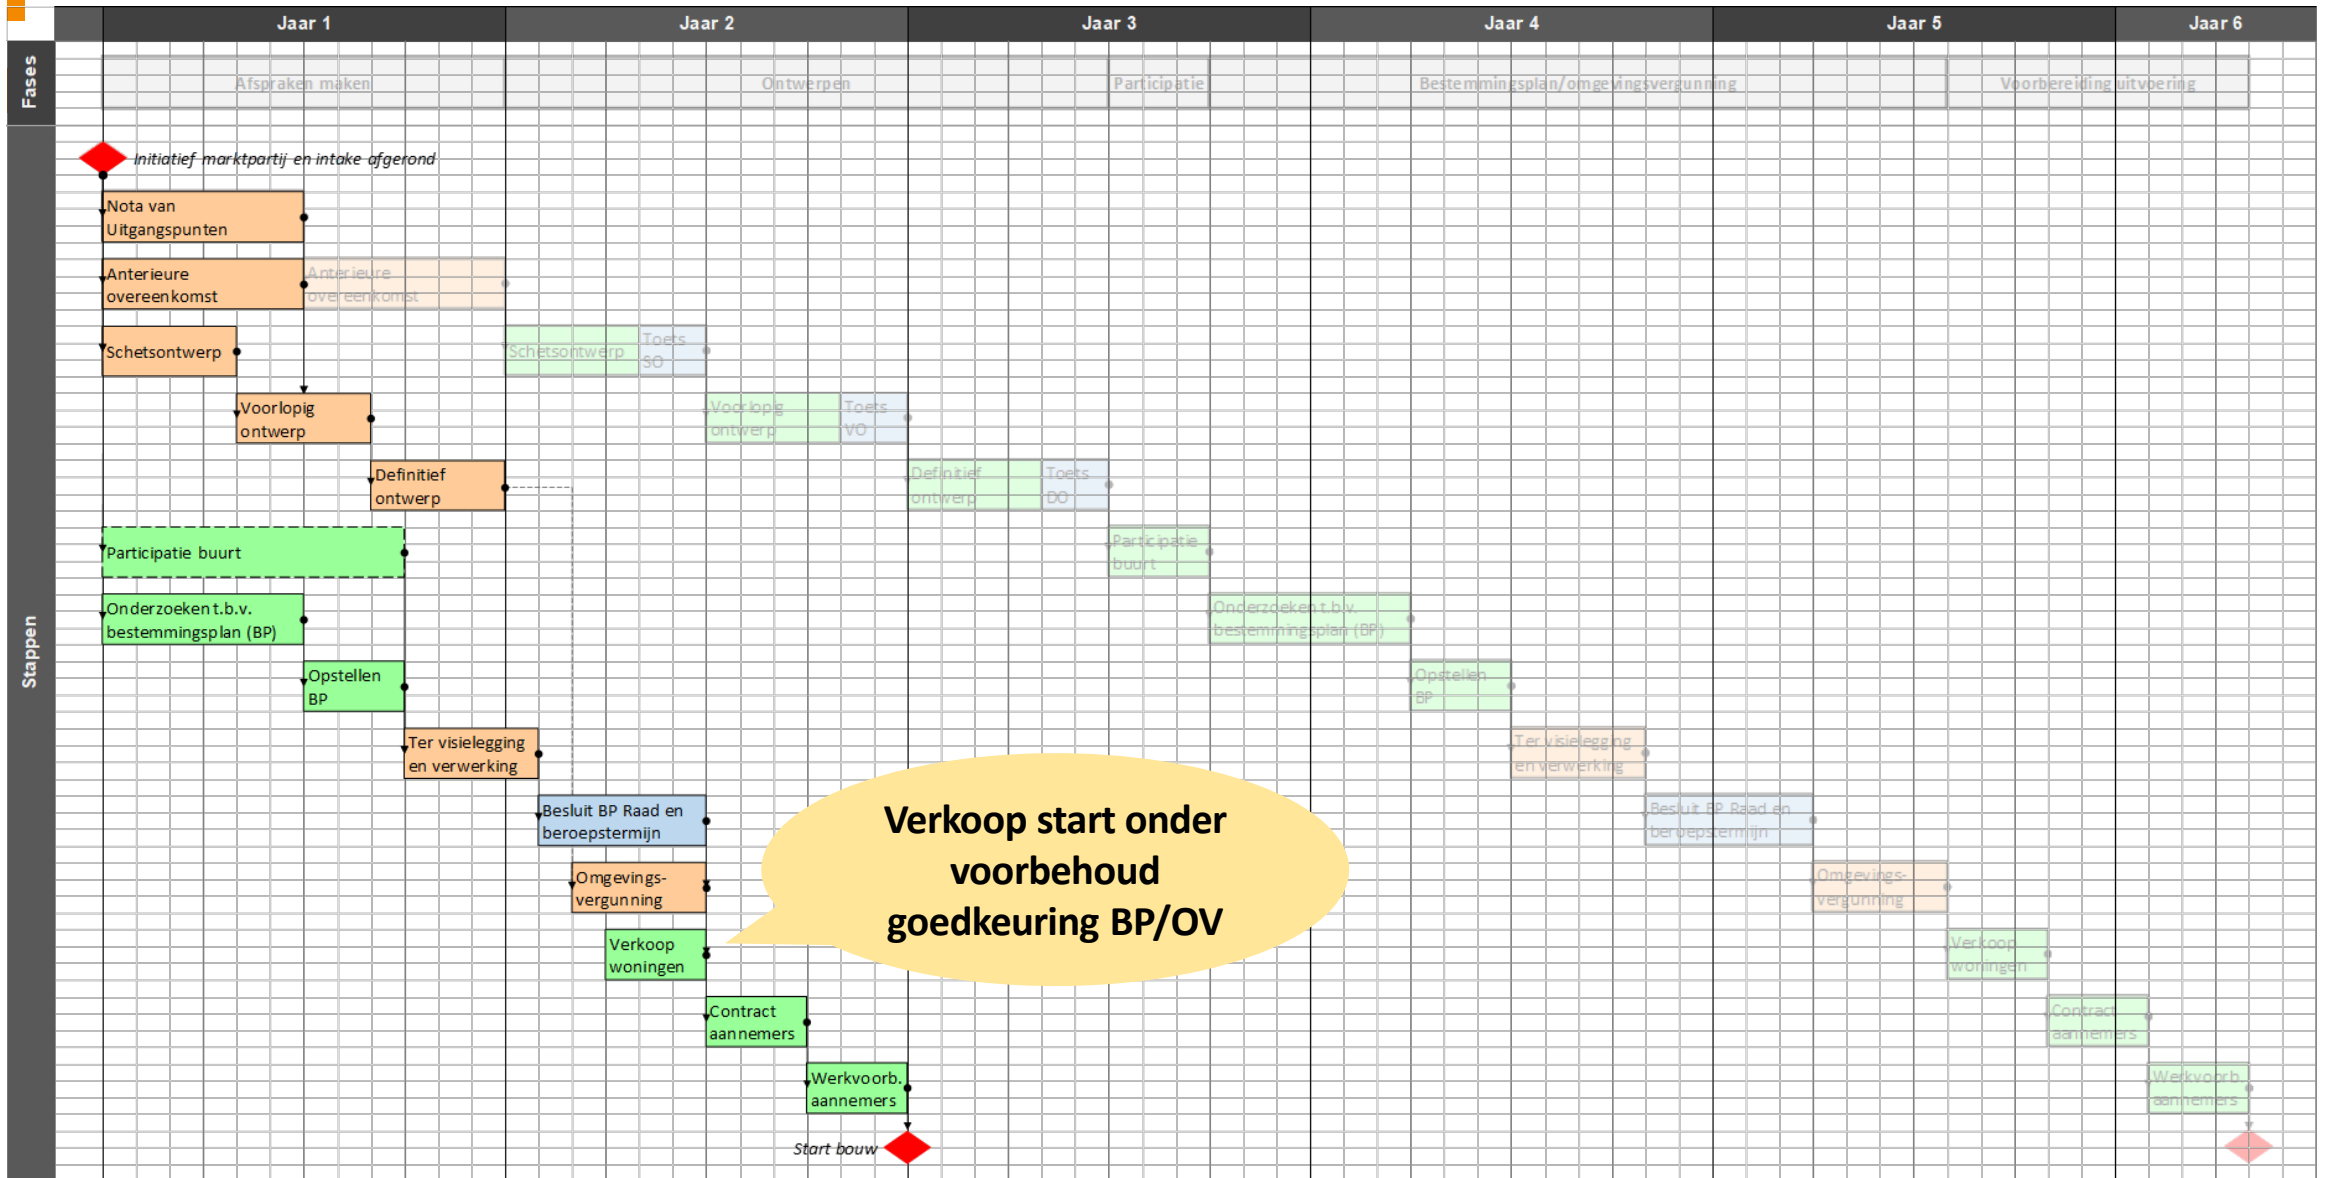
Jaar 1 | Jaar 2 | Jaar 3 | Jaar 4 | Jaar 5 | Jaar 6

Fases

Afspraken maken | Ontwerpen | Participatie | Bestemmingsplan/omgevingsvergunning | Voorbereiding uitvoering

Stappen

Initiatief marktpartij en intake afgerond

Nota van Uitgangspunten

Anterieure overeenkomst

Anterieure overeenkomst

Schetsontwerp

Schetsontwerp

Toets SO

Voorlopig ontwerp

Voorlopig ontwerp

Toets VO

Definitief ontwerp

Definitief ontwerp

Toets DO

Participatie buurt

Participatie buurt

Onderzoeken t.b.v. bestemmingsplan (BP)

Onderzoeken t.b.v. bestemmingsplan (BP)

Opstellen BP

Opstellen BP

Ter visielegging en verwerking

Ter visielegging en verwerking

Besluit BP Raad en beroepstermijn

Besluit BP Raad en beroepstermijn

Omgevings-vergunning

Omgevings-vergunning

Verkoop woningen

Verkoop woningen

Contract aannemers

Contract aannemers

Werkvoorb. aannemers

Werkvoorb. aannemers

Start bouw

Verkoop start onder voorbehoud goedkeuring BP/OV